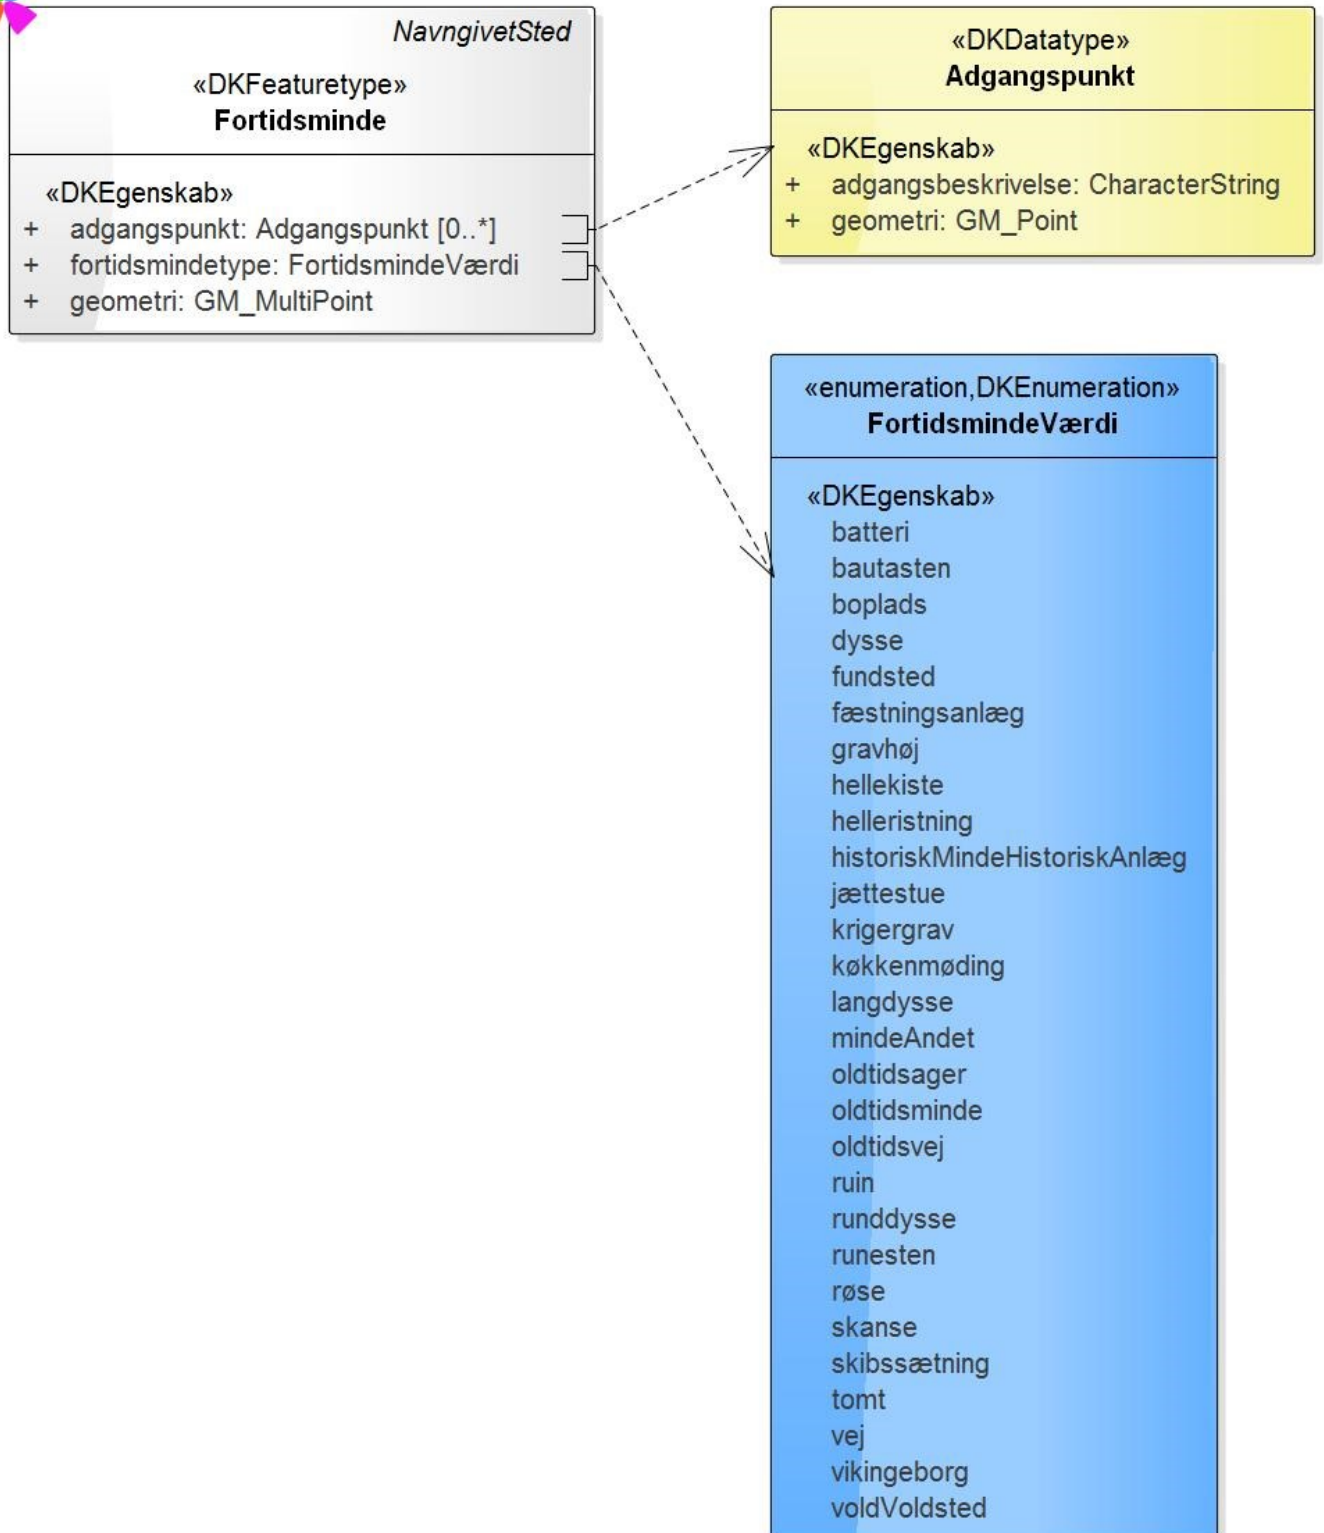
NavngivetSted

«DKFeaturetype»
Fortidsminde

«DKEgenskab»
+ adgangspunkt: Adgangspunkt [0..*]
+ fortidsmindetype: FortidsmindeVærdi
+ geometri: GM_MultiPoint

«DKDatatype»
Adgangspunkt

«DKEgenskab»
+ adgangsbeskrivelse: CharacterString
+ geometri: GM_Point

«enumeration,DKEnumeration»
FortidsmindeVærdi

«DKEgenskab»
batteri
bautasten
boplads
dysse
fundsted
fæstningsanlæg
gravhøj
hellekiste
helleristning
historiskMindeHistoriskAnlæg
jættestue
krigergrav
køkkenmøding
langdysse
mindeAndet
oldtidsager
oldtidsminde
oldtidsvej
ruin
runddysse
runesten
røse
skanse
skibssætning
tomt
vej
vikingeborg
voldVoldsted